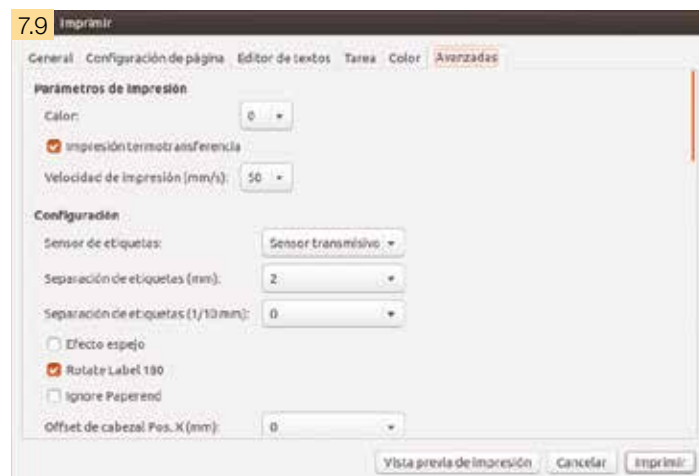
7.9 Imprimir

General Configuración de página Editor de textos Tarea Color Avanzadas

Parámetros de impresión

Calor: 0

Impresión termotransferencia

Velocidad de impresión (mm/s): 50

Configuración

Sensor de etiquetas: Sensor transmisivo

Separación de etiquetas (mm): 2

Separación de etiquetas (1/10 mm): 0

Efecto espejo

Rotate Label 180

Ignore Paperend

Offset de cabezal Pos. X (mm): 0

Vista previa de impresión Cancelar Imprimir